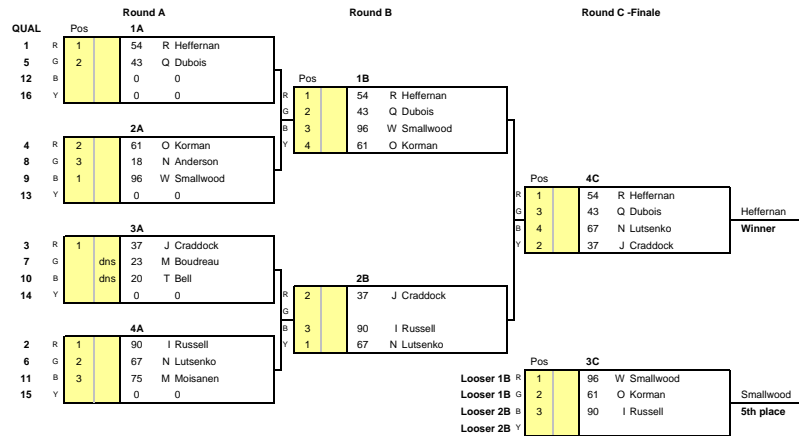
Round A

QUAL Pos 1A
| | | Pos | | | |
|---|---|---|---|---|---|
| 1 | R | 1 | | 54 | R Heffernan |
| 5 | G | 2 | | 43 | Q Dubois |
| 12 | B | | | 0 | 0 |
| 16 | Y | | | 0 | 0 |

2A
| | | | | | |
|---|---|---|---|---|---|
| 4 | R | 2 | | 61 | O Korman |
| 8 | G | 3 | | 18 | N Anderson |
| 9 | B | 1 | | 96 | W Smallwood |
| 13 | Y | | | 0 | 0 |

3A
| | | | | | |
|---|---|---|---|---|---|
| 3 | R | 1 | | 37 | J Craddock |
| 7 | G | | dns | 23 | M Boudreau |
| 10 | B | | dns | 20 | T Bell |
| 14 | Y | | | 0 | 0 |

4A
| | | | | | |
|---|---|---|---|---|---|
| 2 | R | 1 | | 90 | I Russell |
| 6 | G | 2 | | 67 | N Lutsenko |
| 11 | B | 3 | | 75 | M Moisanen |
| 15 | Y | | | 0 | 0 |

Round B

Pos 1B
| | | | | |
|---|---|---|---|---|
| R | 1 | | 54 | R Heffernan |
| G | 2 | | 43 | Q Dubois |
| B | 3 | | 96 | W Smallwood |
| Y | 4 | | 61 | O Korman |

2B
| | | | | |
|---|---|---|---|---|
| R | 2 | | 37 | J Craddock |
| G | | | | |
| B | 3 | | 90 | I Russell |
| Y | 1 | | 67 | N Lutsenko |

Round C -Finale

Pos 4C
| | | | | |
|---|---|---|---|---|
| R | 1 | | 54 | R Heffernan |
| G | 3 | | 43 | Q Dubois |
| B | 4 | | 67 | N Lutsenko |
| Y | 2 | | 37 | J Craddock |

Heffernan
Winner

Pos 3C
| | | | | | |
|---|---|---|---|---|---|
| Looser 1B | R | 1 | | 96 | W Smallwood |
| Looser 1B | G | 2 | | 61 | O Korman |
| Looser 2B | B | 3 | | 90 | I Russell |
| Looser 2B | Y | | | | |

Smallwood
5th place